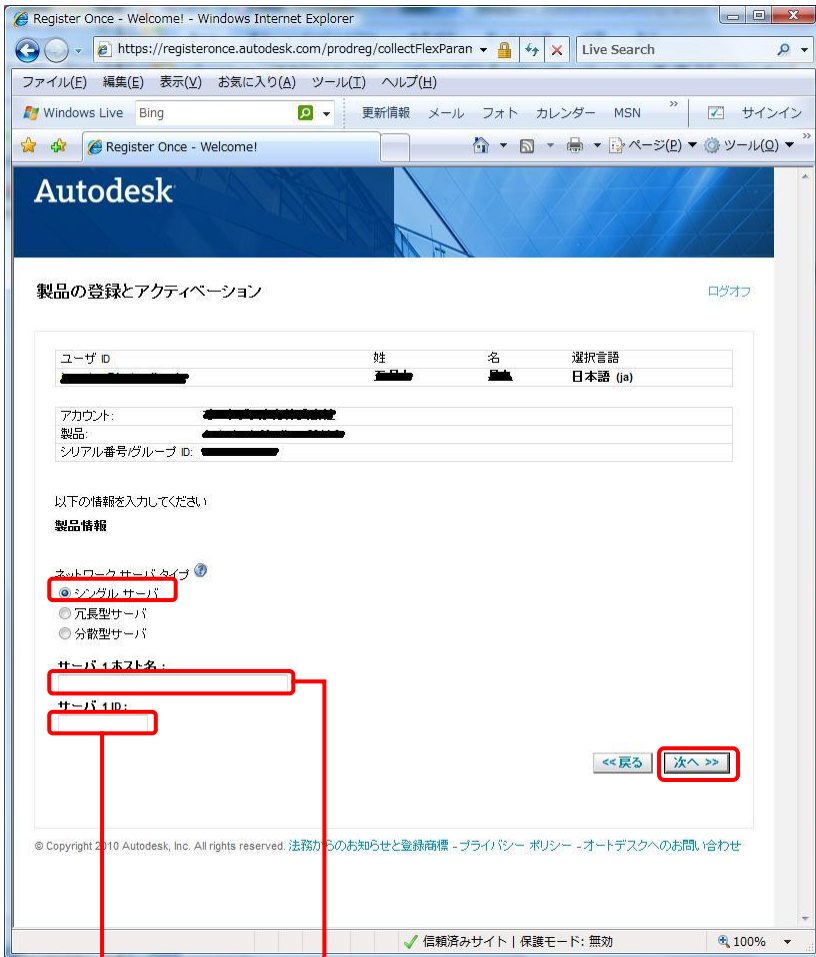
Register Once - Welcome! - Windows Internet Explorer

https://registeronce.autodesk.com/prodreg/collectFlexParan

Live Search

ファイル(F) 編集(E) 表示(V) お気に入り(A) ツール(T) ヘルプ(H)

Windows Live Bing 更新情報 メール フォト カレンダー MSN サインイン

Register Once - Welcome! ページ(P) ツール(O)

Autodesk

製品の登録とアクティベーション

ログオフ

| ユーザ ID | 姓 | 名 | 選択言語 |
|---|---|---|---|
| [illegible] | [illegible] | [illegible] | 日本語 (ja) |

アカウント: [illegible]
製品: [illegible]
シリアル番号/グループ ID: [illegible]

以下の情報を入力してください

製品情報

ネットワーク サーバ タイプ

シングル サーバ
冗長型サーバ
分散型サーバ

サーバ 1 ホスト名 :

サーバ 1 ID :

<< 戻る 次へ >>

© Copyright 2010 Autodesk, Inc. All rights reserved. 法務からのお知らせと登録商標 - プライバシー ポリシー - オートデスクへのお問い合わせ

信頼済みサイト | 保護モード: 無効 100%